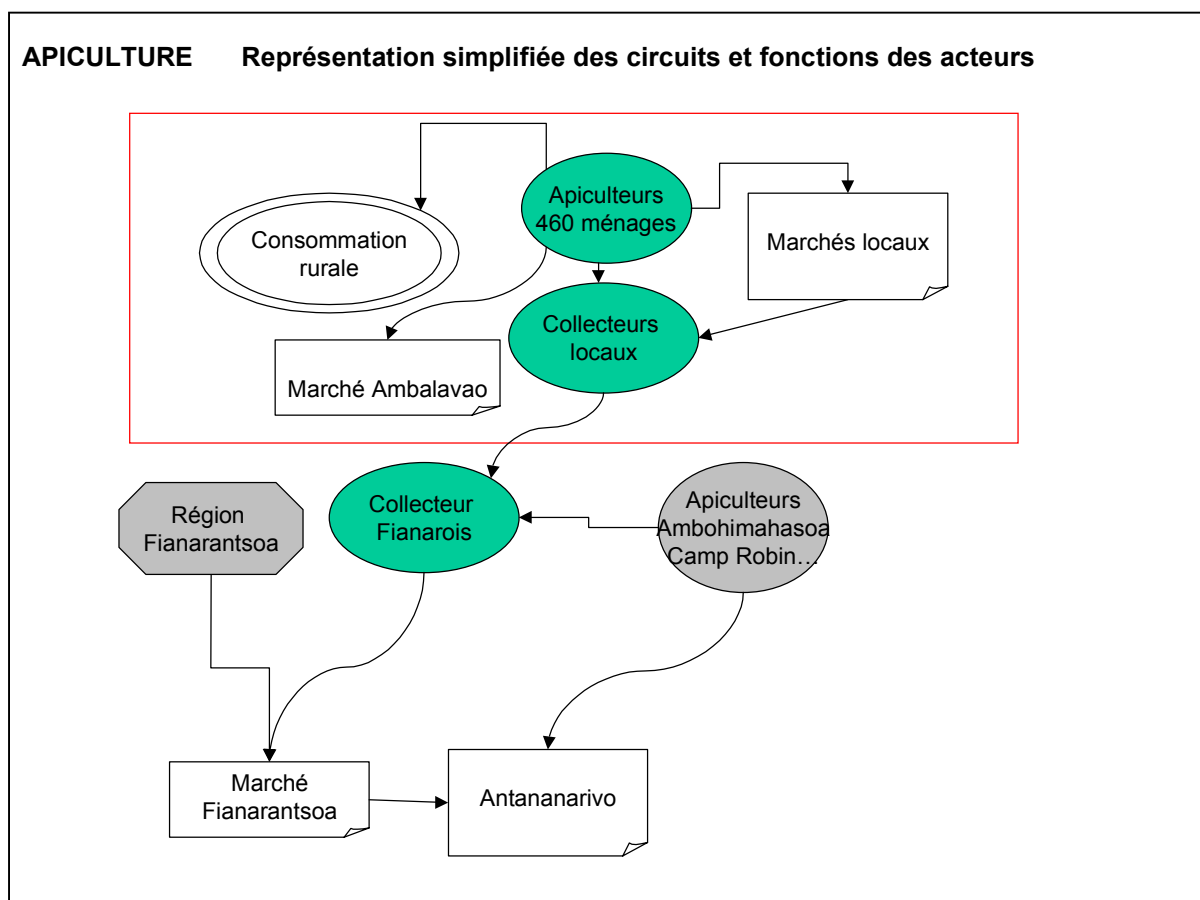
APICULTURE Représentation simplifiée des circuits et fonctions des acteurs

Apiculteurs 460 ménages

Consommation rurale

Marchés locaux

Collecteurs locaux

Marché Ambalavao

Région Fianarantsoa

Collecteur Fianarois

Apiculteurs Ambohimahasoa Camp Robin…

Marché Fianarantsoa

Antananarivo